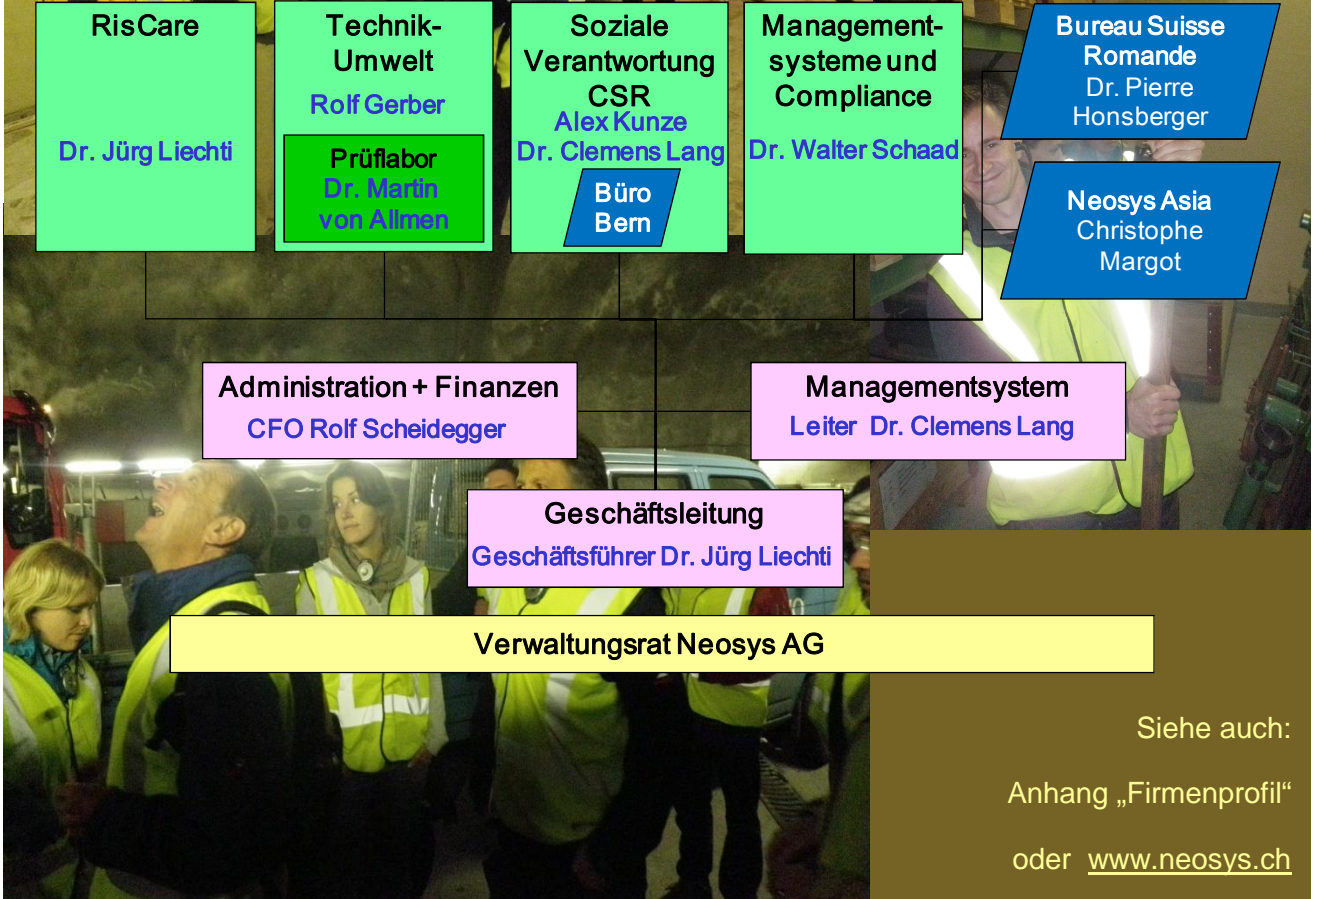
RisCare

Dr. Jürg Liechti

Technik-Umwelt

Rolf Gerber

Prüflabor
Dr. Martin von Allmen

Soziale Verantwortung CSR
Alex Kunze
Dr. Clemens Lang

Büro Bern

Management-systeme und Compliance

Dr. Walter Schaad

Bureau Suisse Romande
Dr. Pierre Honsberger

Neosys Asia
Christophe Margot

Administration + Finanzen
CFO Rolf Scheidegger

Managementsystem
Leiter Dr. Clemens Lang

Geschäftsleitung
Geschäftsführer Dr. Jürg Liechti

Verwaltungsrat Neosys AG

Siehe auch:

Anhang „Firmenprofil“

oder www.neosys.ch